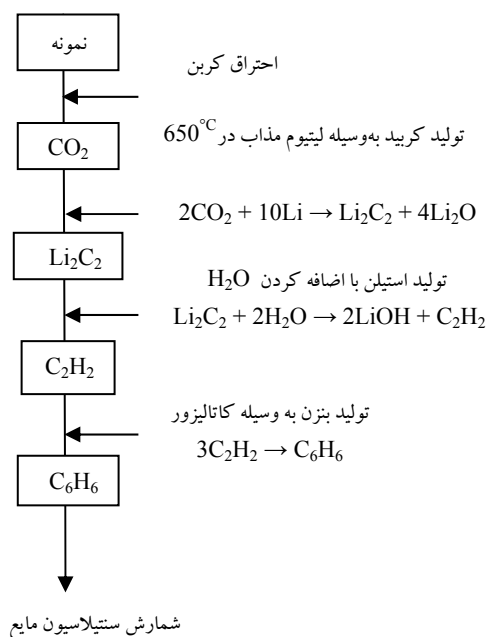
نمونه

احتراق کربن

$CO_2$

تولید کربید به‌وسیله لیتیوم مذاب در $650^{\circ}C$

$2CO_2 + 10Li \rightarrow Li_2C_2 + 4Li_2O$

$Li_2C_2$

تولید استیلن با اضافه کردن $H_2O$

$Li_2C_2 + 2H_2O \rightarrow 2LiOH + C_2H_2$

$C_2H_2$

تولید بنزن به وسیله کاتالیزور

$3C_2H_2 \rightarrow C_6H_6$

$C_6H_6$

شمارش سنتیلاسیون مایع